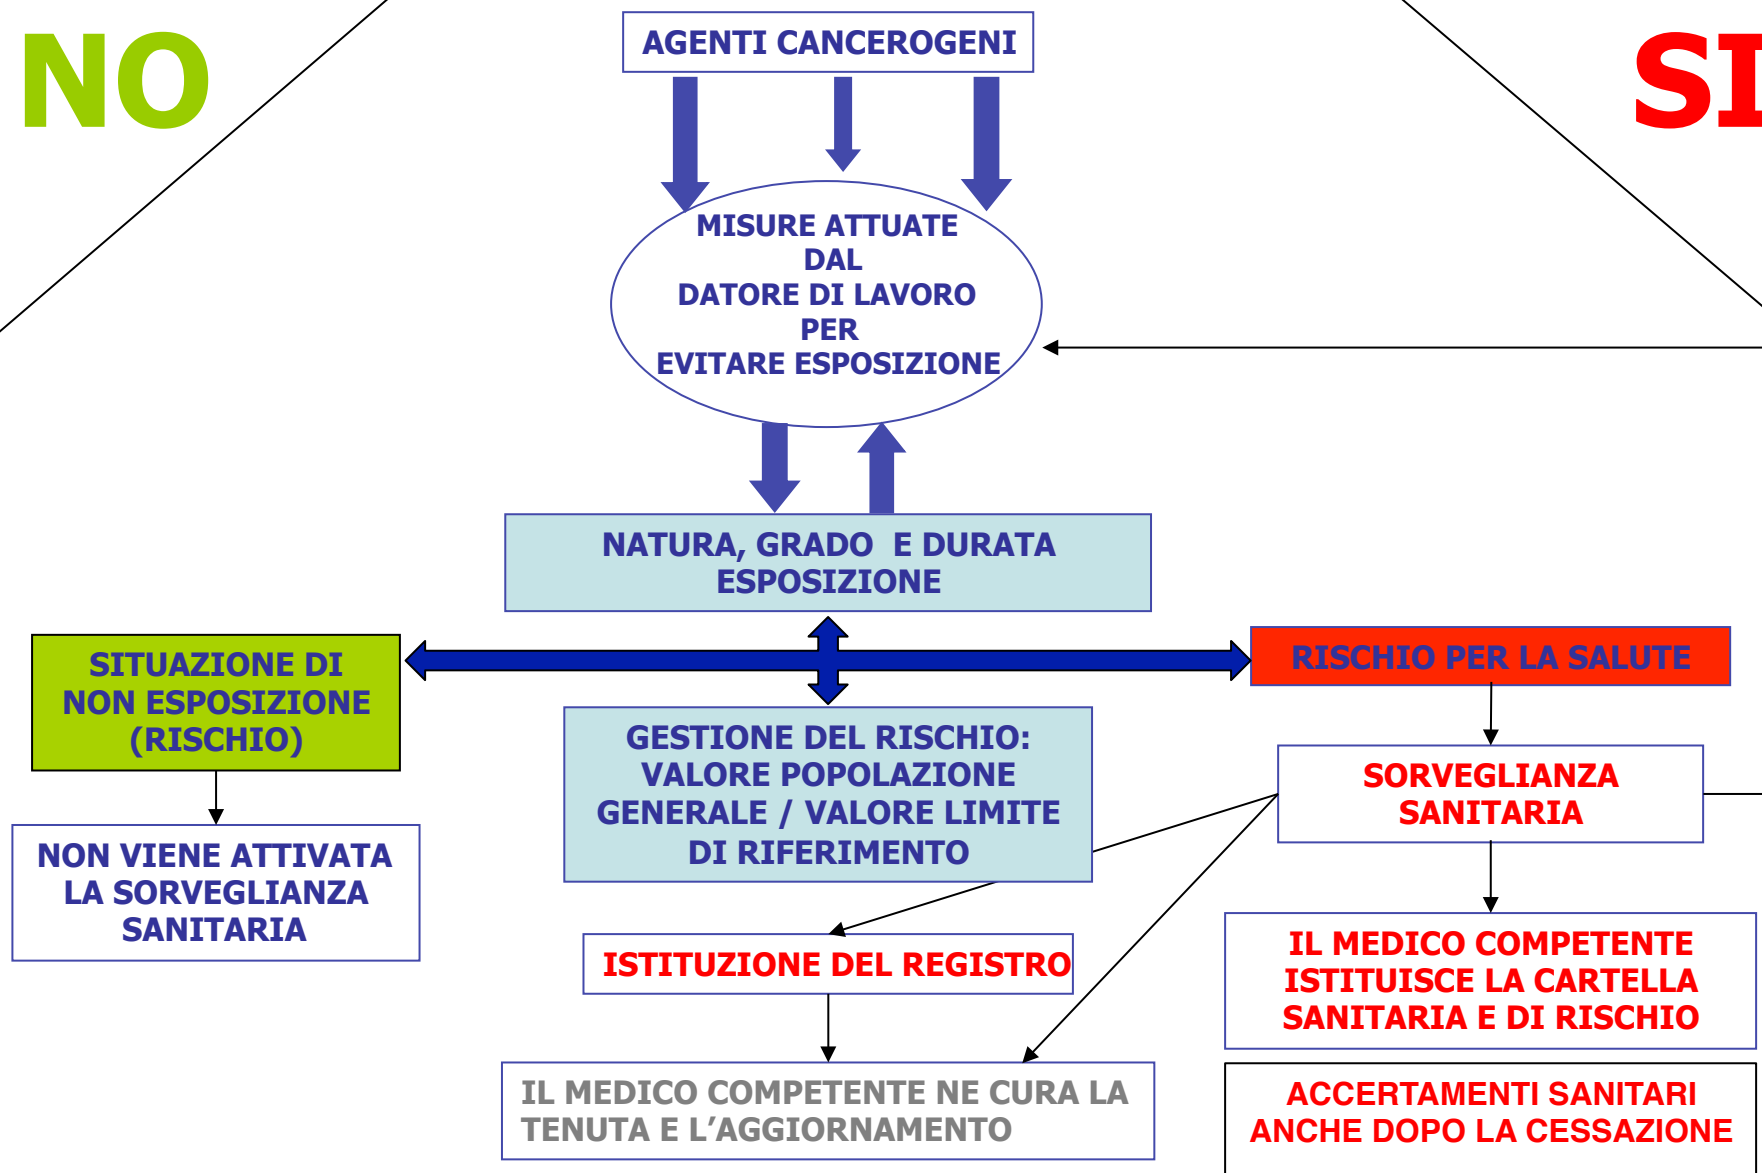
NO

AGENTI CANCEROGENI

SI

MISURE ATTUATE DAL DATORE DI LAVORO PER EVITARE ESPOSIZIONE

NATURA, GRADO E DURATA ESPOSIZIONE

SITUAZIONE DI NON ESPOSIZIONE (RISCHIO)

RISCHIO PER LA SALUTE

GESTIONE DEL RISCHIO: VALORE POPOLAZIONE GENERALE / VALORE LIMITE DI RIFERIMENTO

SORVEGLIANZA SANITARIA

NON VIENE ATTIVATA LA SORVEGLIANZA SANITARIA

ISTITUZIONE DEL REGISTRO

IL MEDICO COMPETENTE ISTITUISCE LA CARTELLA SANITARIA E DI RISCHIO

IL MEDICO COMPETENTE NE CURA LA TENUTA E L'AGGIORNAMENTO

ACCERTAMENTI SANITARI ANCHE DOPO LA CESSAZIONE